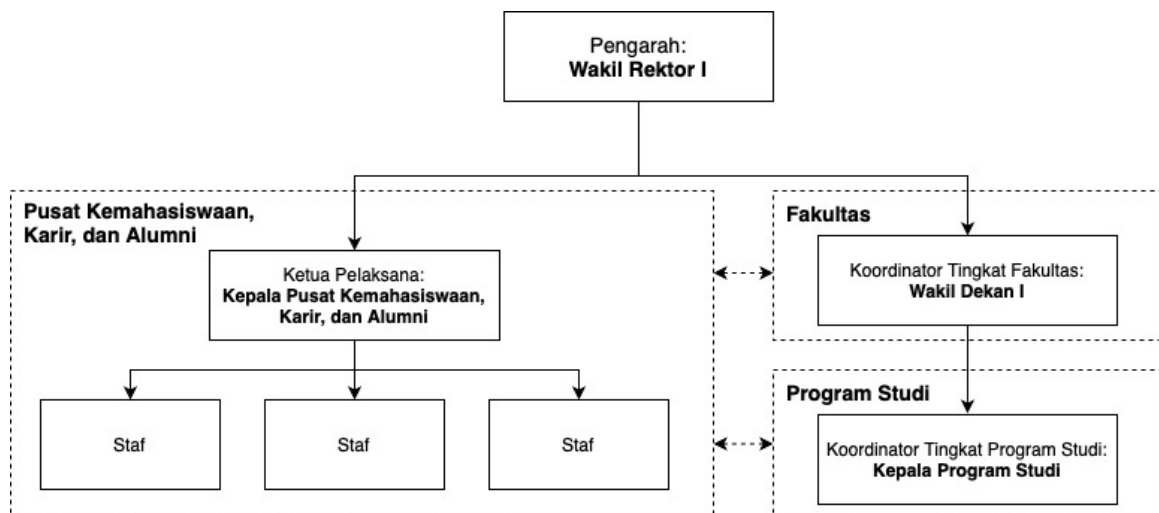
Pengarah:
**Wakil Rektor I**

**Pusat Kemahasiswaan, Karir, dan Alumni**

Ketua Pelaksana:
**Kepala Pusat Kemahasiswaan, Karir, dan Alumni**

Staf

Staf

Staf

**Fakultas**

Koordinator Tingkat Fakultas:
**Wakil Dekan I**

**Program Studi**

Koordinator Tingkat Program Studi:
**Kepala Program Studi**